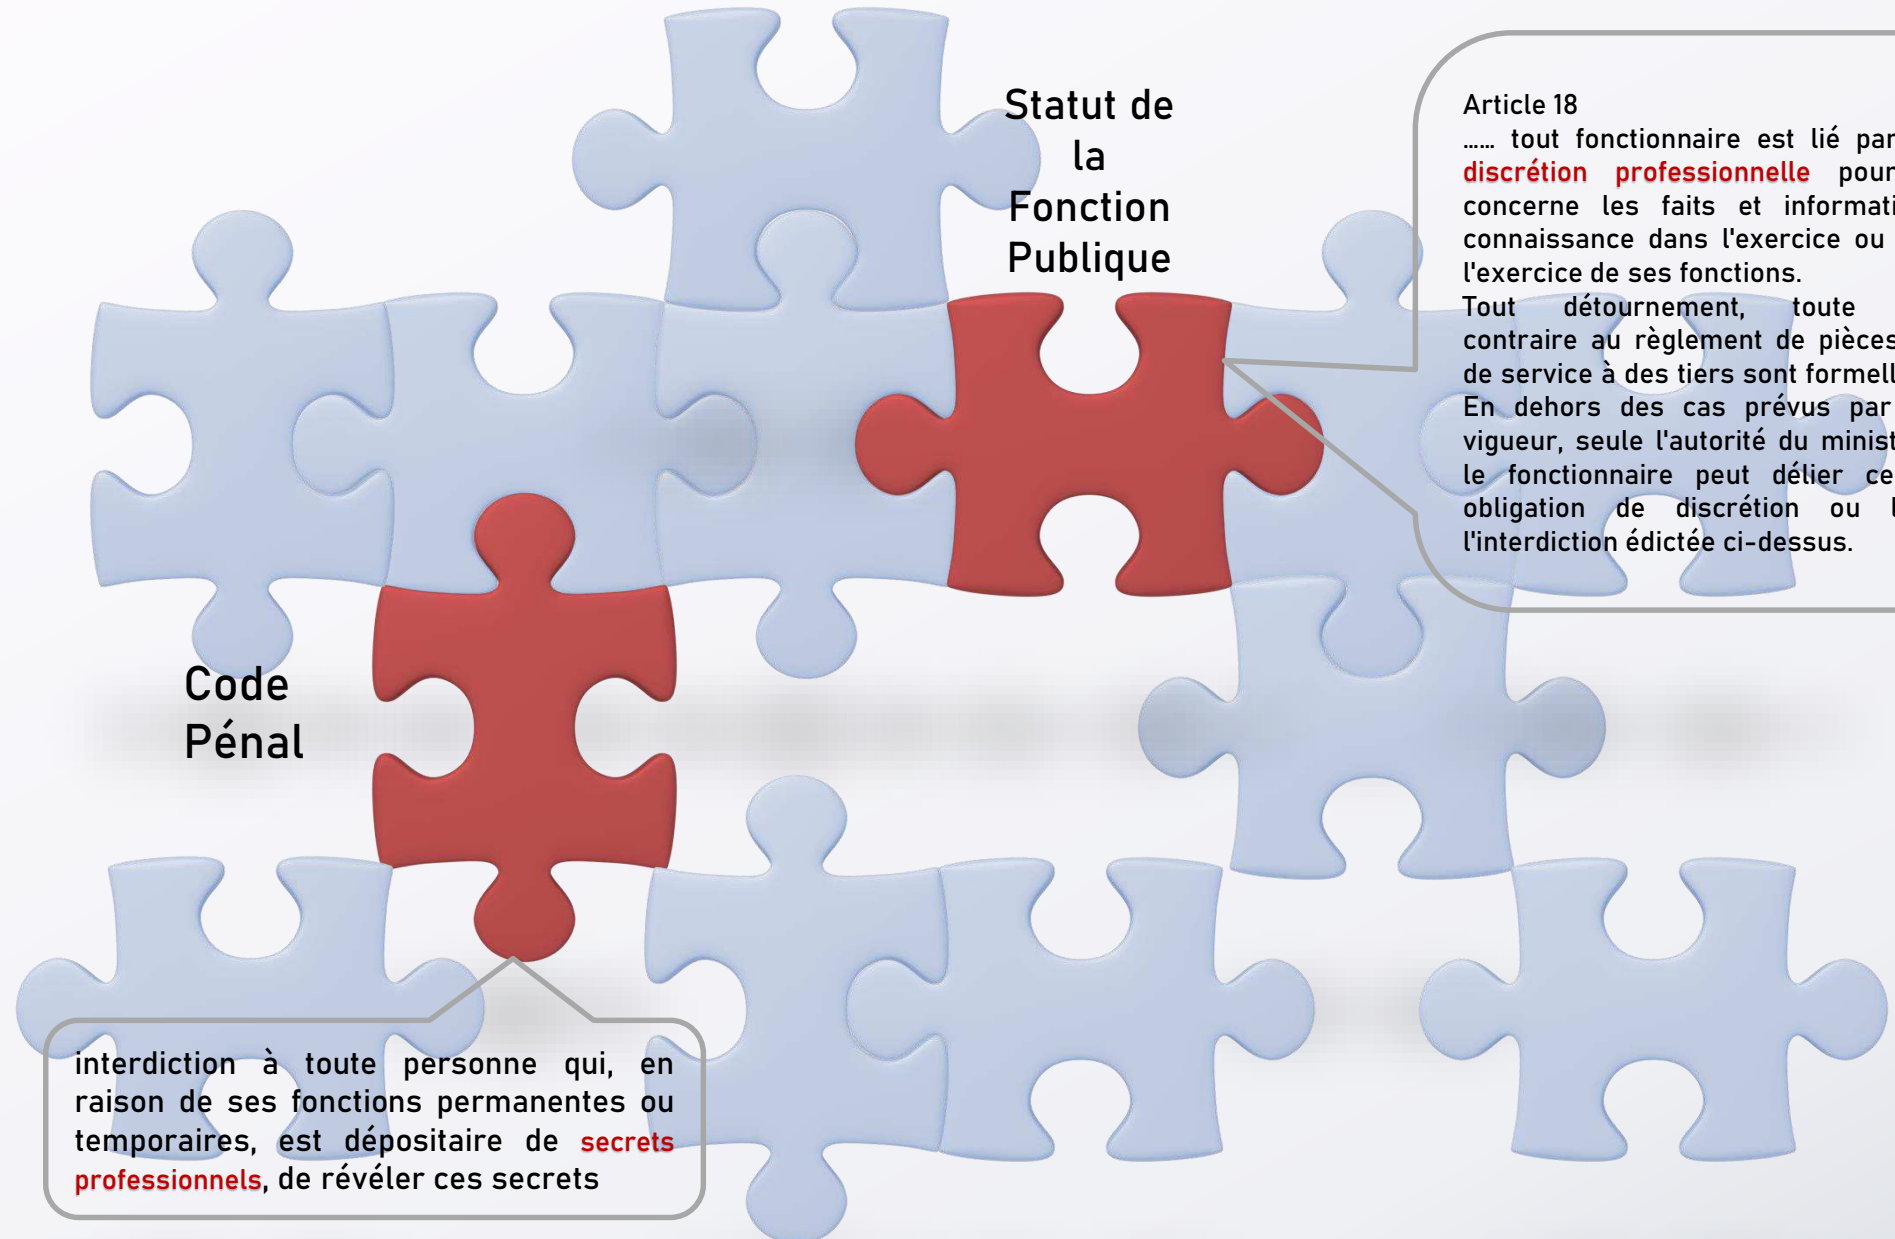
Statut de la Fonction Publique

Article 18
...... tout fonctionnaire est lié par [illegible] discrétion professionnelle pour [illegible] concerne les faits et informati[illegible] connaissance dans l'exercice ou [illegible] l'exercice de ses fonctions.
Tout détournement, toute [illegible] contraire au règlement de pièces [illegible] de service à des tiers sont formell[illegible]
En dehors des cas prévus par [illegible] vigueur, seule l'autorité du minist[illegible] le fonctionnaire peut délier ce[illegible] obligation de discrétion ou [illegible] l'interdiction édictée ci-dessus.

Code Pénal

interdiction à toute personne qui, en raison de ses fonctions permanentes ou temporaires, est dépositaire de secrets professionnels, de révéler ces secrets